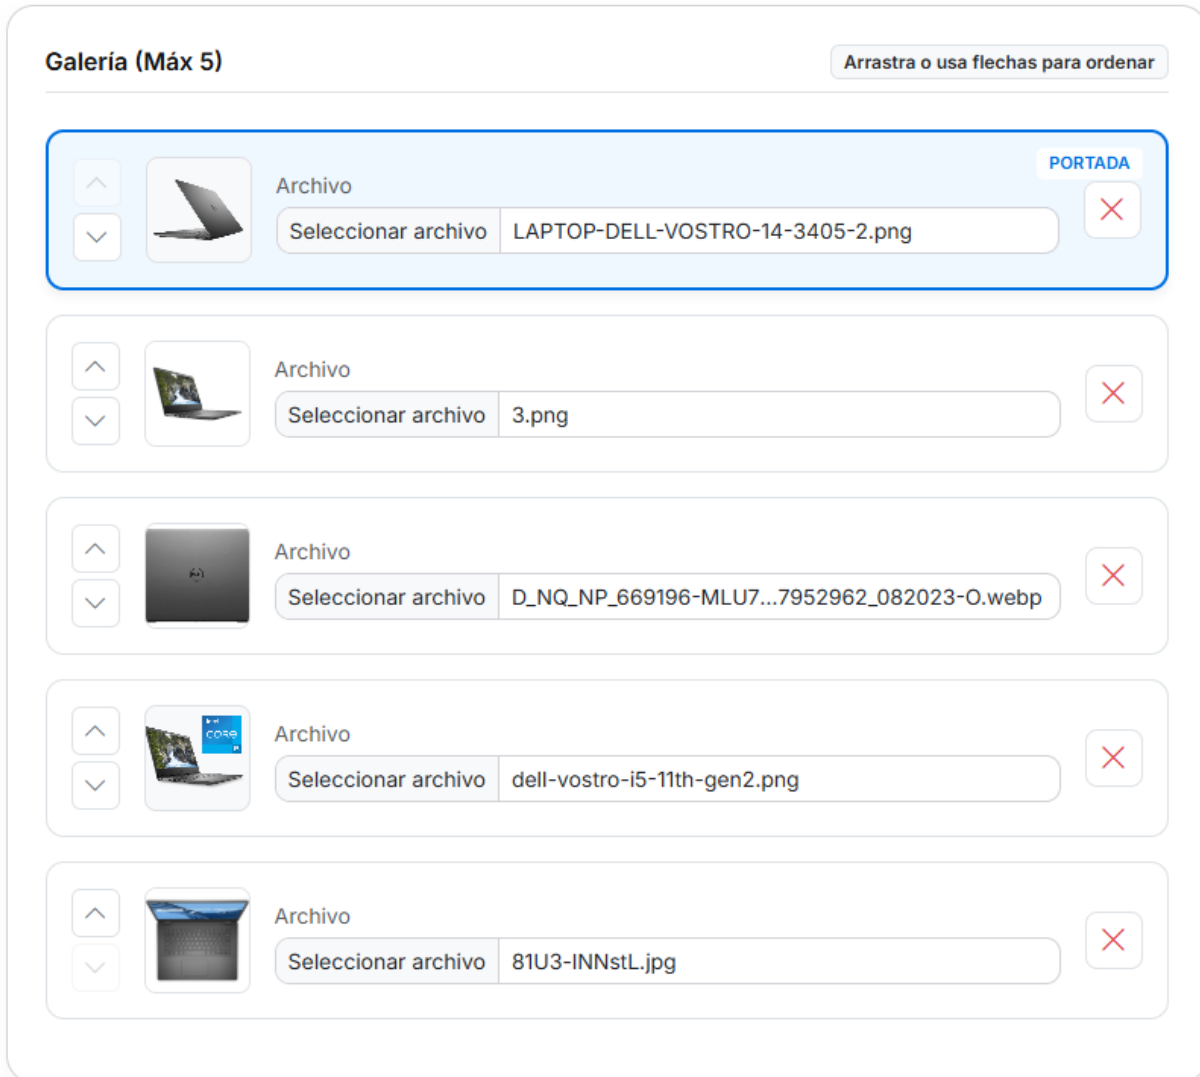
Galería (Máx 5)

Arrastra o usa flechas para ordenar

PORTADA

Archivo

Seleccionar archivo LAPTOP-DELL-VOSTRO-14-3405-2.png

Archivo

Seleccionar archivo 3.png

Archivo

Seleccionar archivo D_NQ_NP_669196-MLU7...7952962_082023-O.webp

Archivo

Seleccionar archivo dell-vostro-i5-11th-gen2.png

Archivo

Seleccionar archivo 81U3-INNstL.jpg